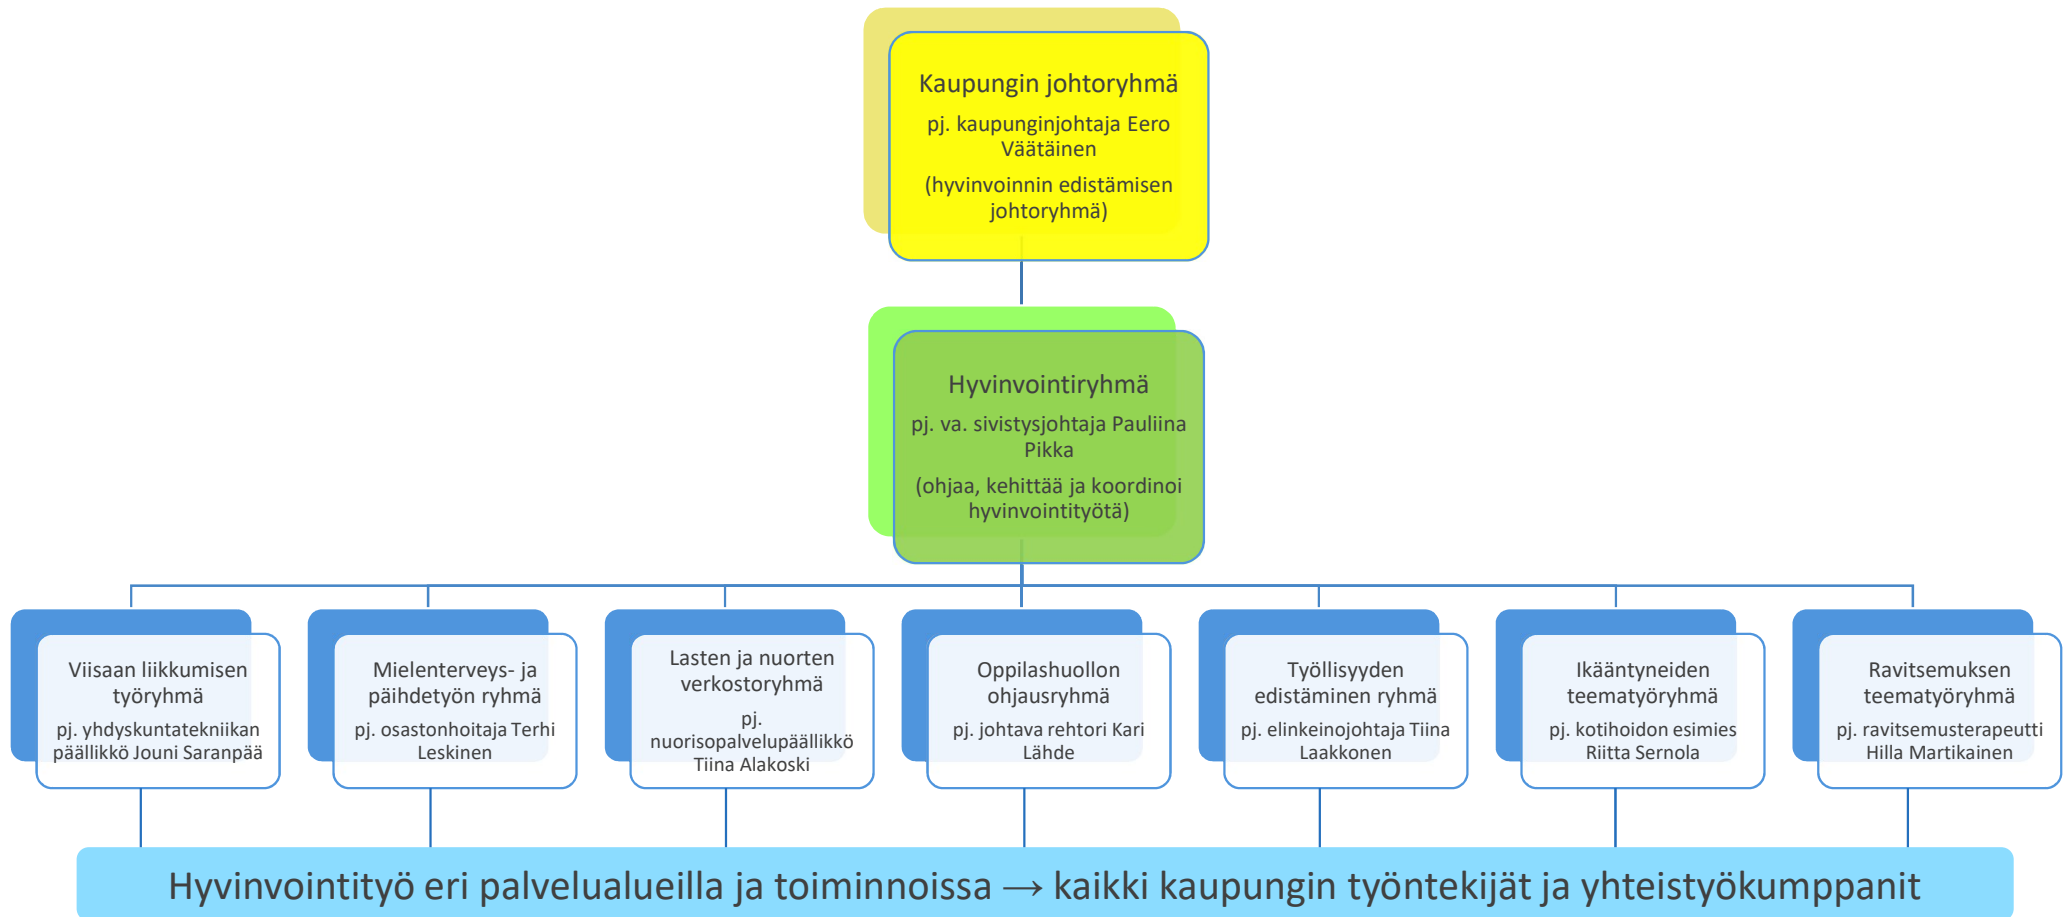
Kaupungin johtoryhmä

pj. kaupunginjohtaja Eero Väätäinen

(hyvinvoinnin edistämisen johtoryhmä)

Hyvinvointiryhmä

pj. va. sivistysjohtaja Pauliina Pikka

(ohjaa, kehittää ja koordinoi hyvinvointityötä)

Viisaan liikkumisen työryhmä

pj. yhdyskuntatekniikan päällikkö Jouni Saranpää

Mielenterveys- ja päihdetyön ryhmä

pj. osastonhoitaja Terhi Leskinen

Lasten ja nuorten verkostoryhmä

pj. nuorisopalvelupäällikkö Tiina Alakoski

Oppilashuollon ohjausryhmä

pj. johtava rehtori Kari Lähde

Työllisyyden edistäminen ryhmä

pj. elinkeinojohtaja Tiina Laakkonen

Ikääntyneiden teematyöryhmä

pj. kotihoidon esimies Riitta Sernola

Ravitsemuksen teematyöryhmä

pj. ravitsemusterapeutti Hilla Martikainen

Hyvinvointityö eri palvelualueilla ja toiminnoissa → kaikki kaupungin työntekijät ja yhteistyökumppanit